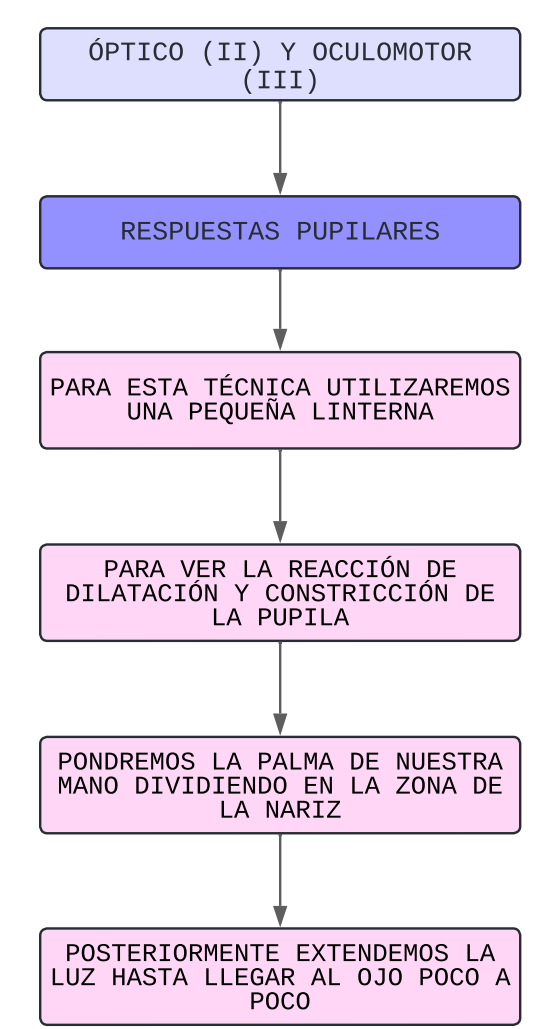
ÓPTICO (II) Y OCULOMOTOR (III)

RESPUESTAS PUPILARES

PARA ESTA TÉCNICA UTILIZAREMOS UNA PEQUEÑA LINTERNA

PARA VER LA REACCIÓN DE DILATACIÓN Y CONSTRICCIÓN DE LA PUPILA

PONDREMOS LA PALMA DE NUESTRA MANO DIVIDIENDO EN LA ZONA DE LA NARIZ

POSTERIORMENTE EXTENDEMOS LA LUZ HASTA LLEGAR AL OJO POCO A POCO